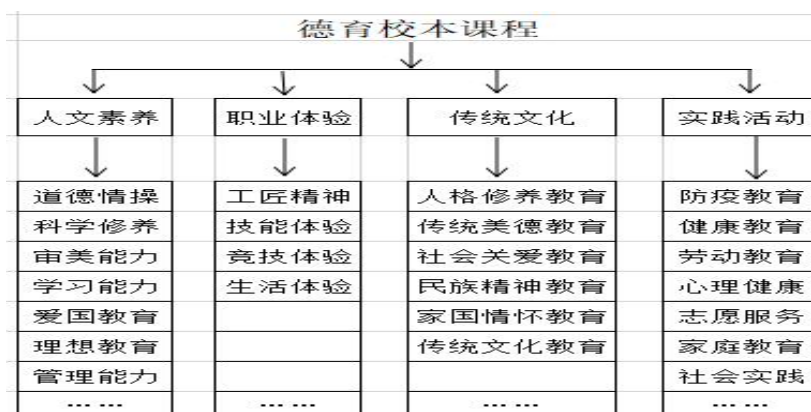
德育校本课程

人文素养
道德情操
科学修养
审美能力
学习能力
爱国教育
理想教育
管理能力
……

职业体验
工匠精神
技能体验
竞技体验
生活体验
……

传统文化
人格修养教育
传统美德教育
社会关爱教育
民族精神教育
家国情怀教育
传统文化教育
……

实践活动
防疫教育
健康教育
劳动教育
心理健康
志愿服务
家庭教育
社会实践
……